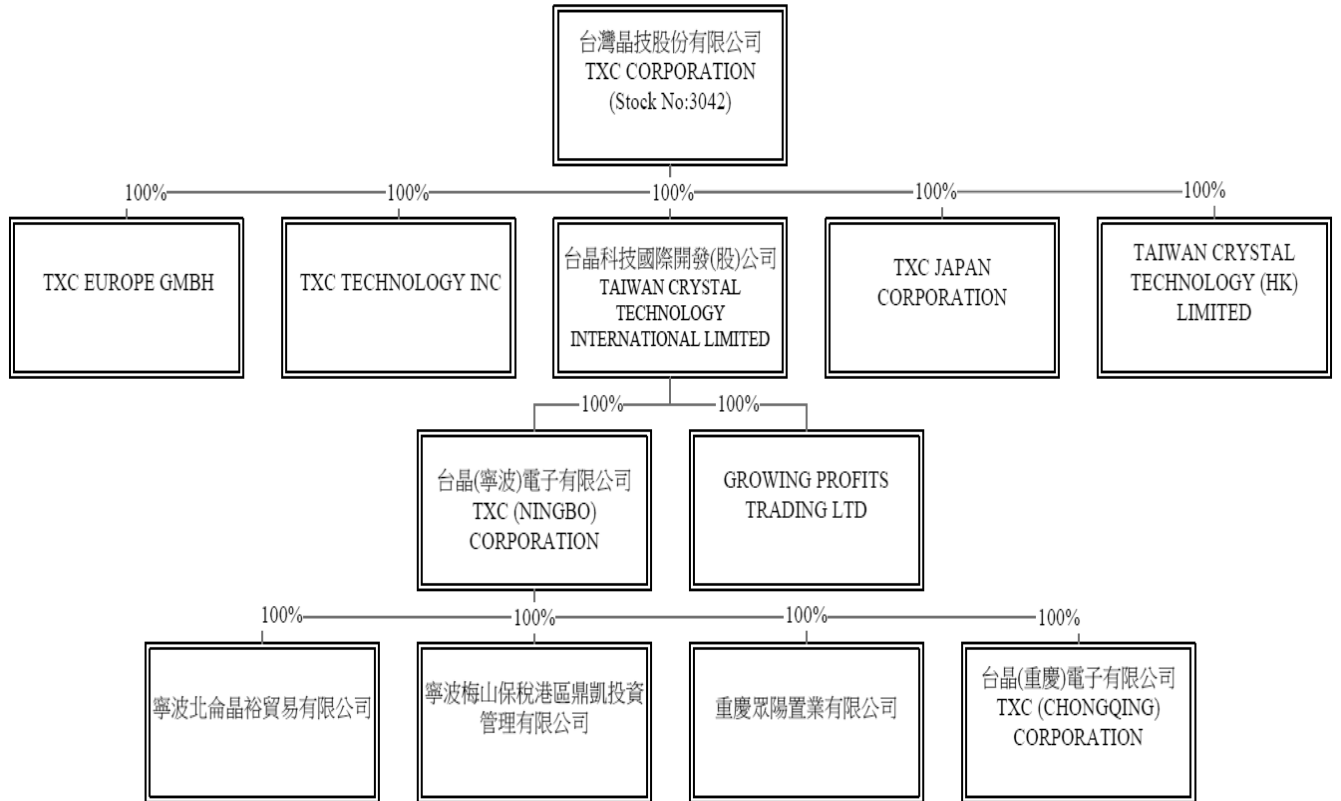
台灣晶技股份有限公司
TXC CORPORATION
(Stock No:3042)

100%
100%
100%
100%
100%

TXC EUROPE GMBH

TXC TECHNOLOGY INC

台晶科技國際開發(股)公司
TAIWAN CRYSTAL TECHNOLOGY INTERNATIONAL LIMITED

TXC JAPAN CORPORATION

TAIWAN CRYSTAL TECHNOLOGY (HK) LIMITED

100%
100%

台晶(寧波)電子有限公司
TXC (NINGBO) CORPORATION

GROWING PROFITS TRADING LTD

100%
100%
100%
100%

寧波北侖晶裕貿易有限公司

寧波梅山保稅港區鼎凱投資管理有限公司

重慶眾陽置業有限公司

台晶(重慶)電子有限公司
TXC (CHONGQING) CORPORATION